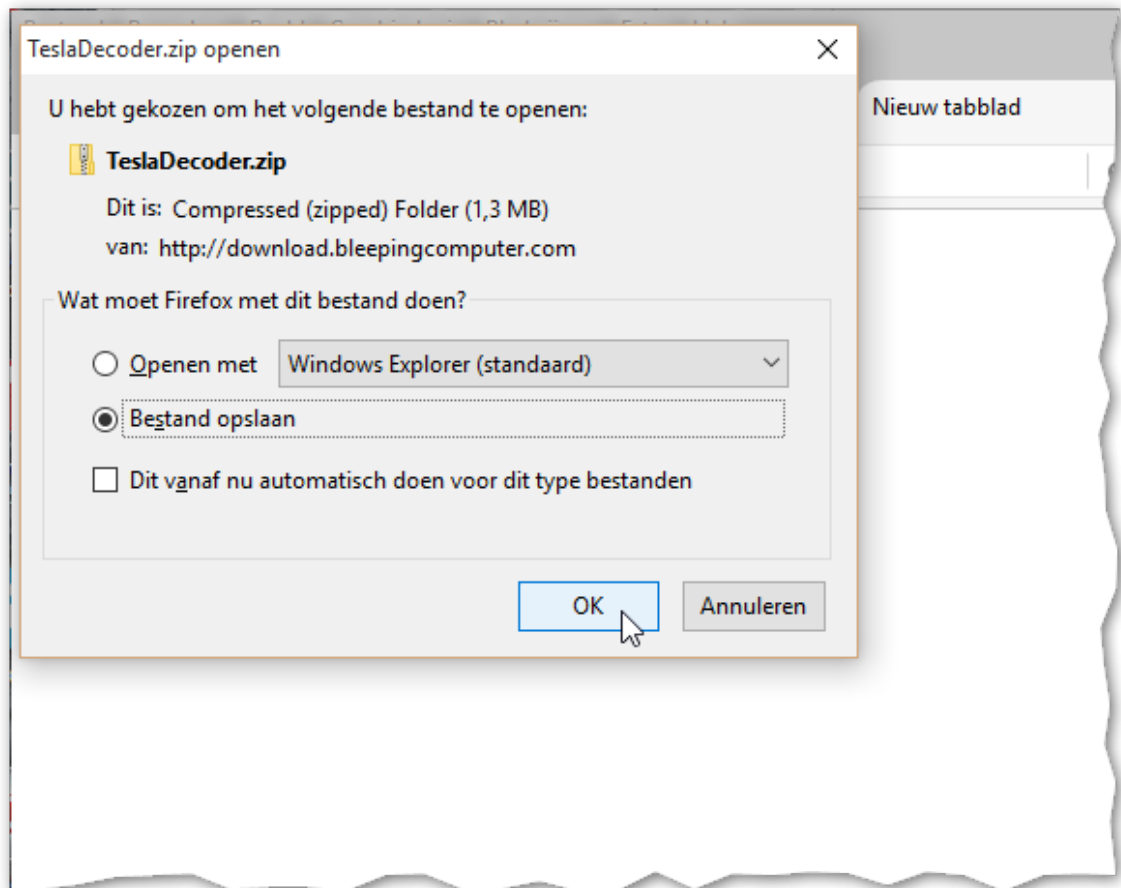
TeslaDecoder.zip openen

Nieuw tabblad

U hebt gekozen om het volgende bestand te openen:

TeslaDecoder.zip

Dit is: Compressed (zipped) Folder (1,3 MB)

van: http://download.bleepingcomputer.com

Wat moet Firefox met dit bestand doen?

Openen met Windows Explorer (standaard)

Bestand opslaan

Dit vanaf nu automatisch doen voor dit type bestanden

OK

Annuleren